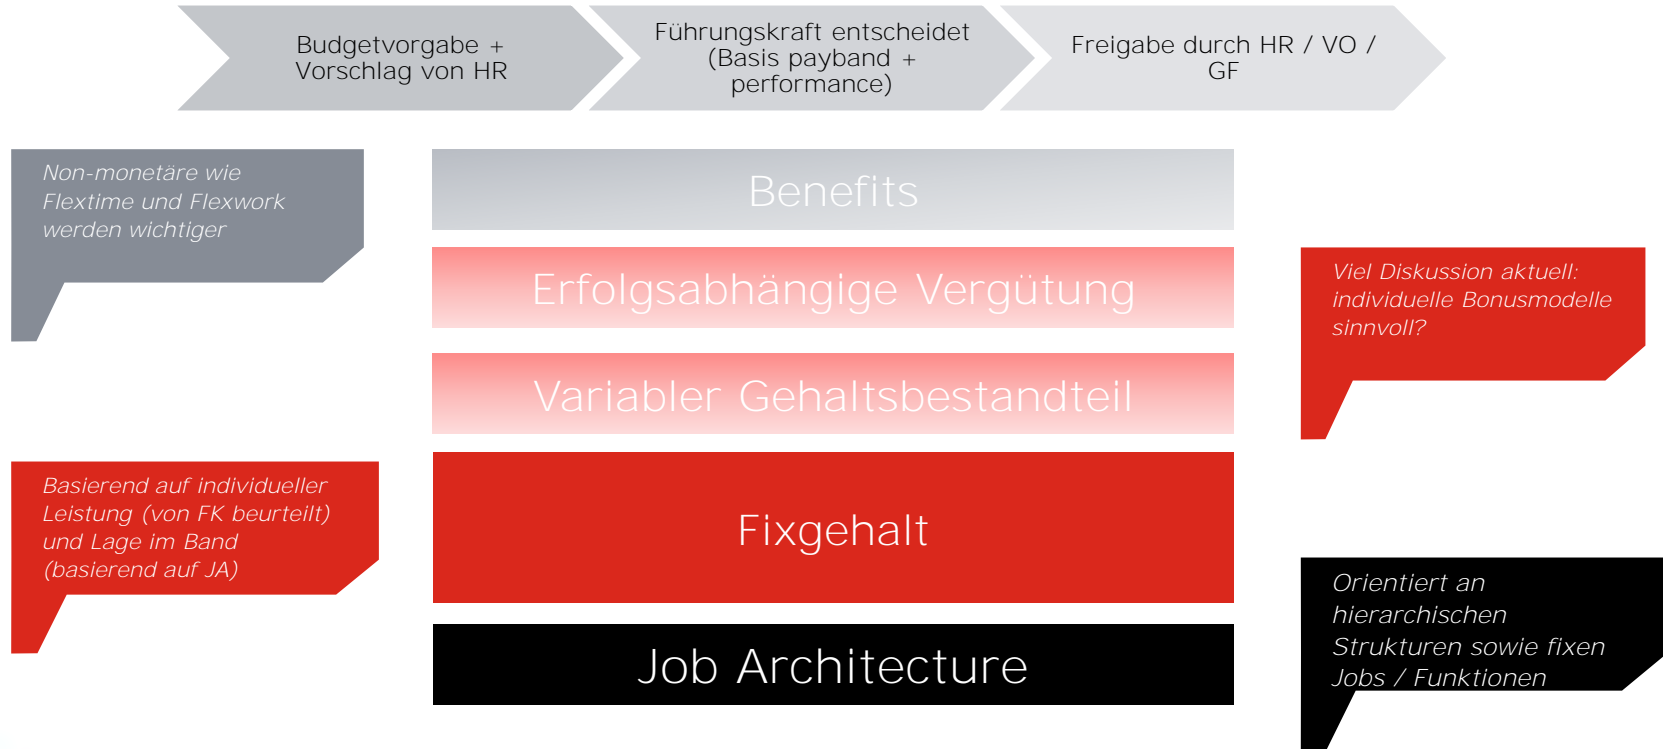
Budgetvorgabe + Vorschlag von HR

Führungskraft entscheidet (Basis payband + performance)

Freigabe durch HR / VO / GF

Non-monetäre wie Flextime und Flexwork werden wichtiger

Benefits

Erfolgsabhängige Vergütung

Variabler Gehaltsbestandteil

Fixgehalt

Job Architecture

Viel Diskussion aktuell: individuelle Bonusmodelle sinnvoll?

Basierend auf individueller Leistung (von FK beurteilt) und Lage im Band (basierend auf JA)

Orientiert an hierarchischen Strukturen sowie fixen Jobs / Funktionen